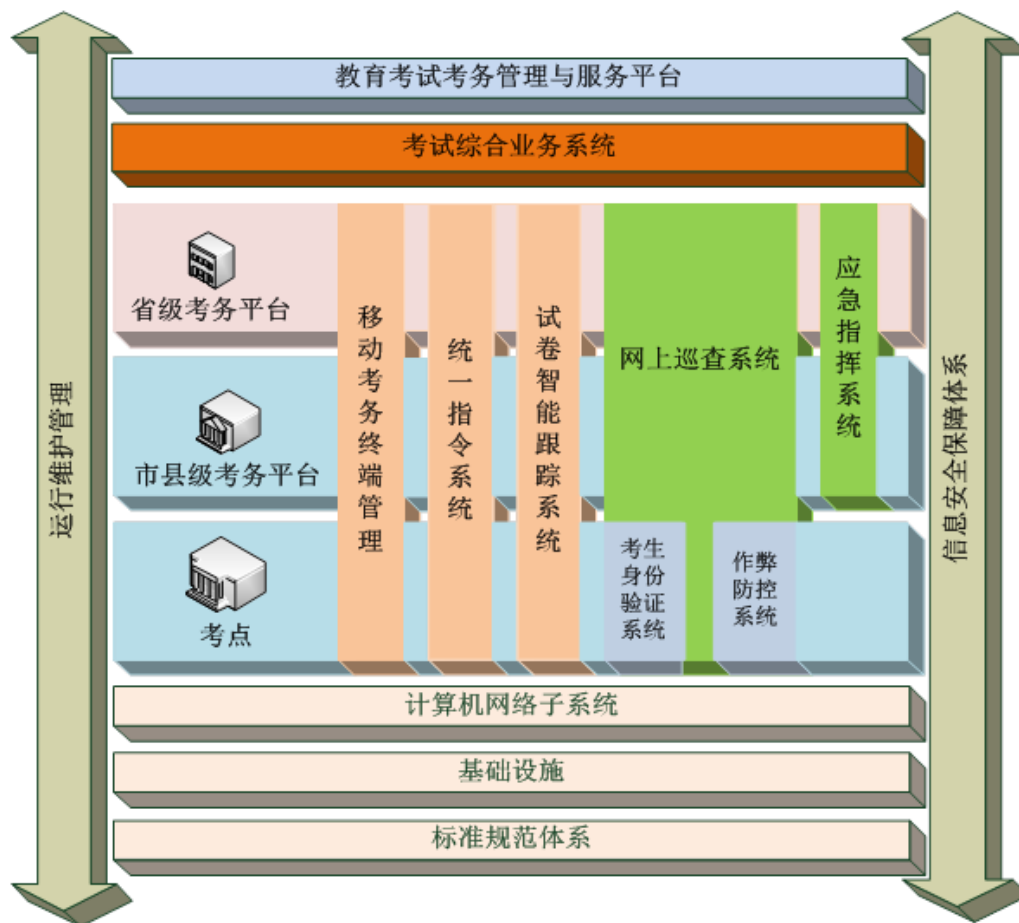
运行维护管理

教育考试考务管理与服务平台

考试综合业务系统

省级考务平台

市县级考务平台

考点

移动考务终端管理

统一指令系统

试卷智能跟踪系统

网上巡查系统

应急指挥系统

考生身份验证系统

作弊防控系统

计算机网络子系统

基础设施

标准规范体系

信息安全保障体系